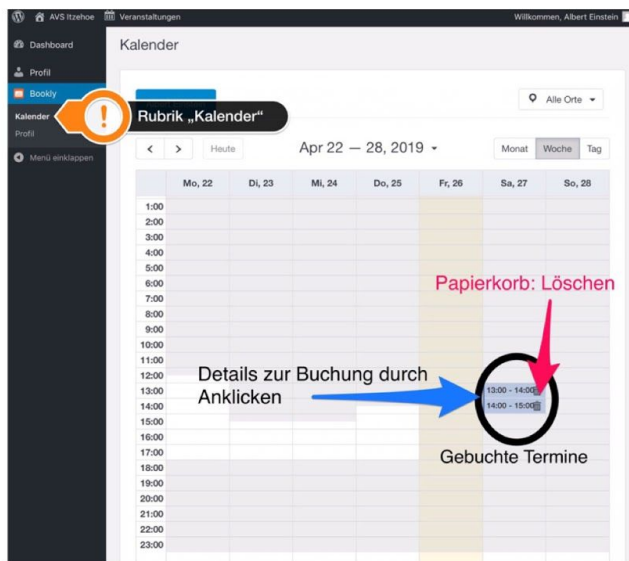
AVS Itzehoe Veranstaltungen Willkommen, Albert Einstein

Dashboard
Profil
Bookly
Kalender
Profil
Menü einklappen

Kalender

Rubrik „Kalender“

Alle Orte

< > Heute Apr 22 — 28, 2019 Monat Woche Tag

| | Mo, 22 | Di, 23 | Mi, 24 | Do, 25 | Fr, 26 | Sa, 27 | So, 28 |
|---|---|---|---|---|---|---|---|
| 1:00 | | | | | | | |
| 2:00 | | | | | | | |
| 3:00 | | | | | | | |
| 4:00 | | | | | | | |
| 5:00 | | | | | | | |
| 6:00 | | | | | | | |
| 7:00 | | | | | | | |
| 8:00 | | | | | | | |
| 9:00 | | | | | | | |
| 10:00 | | | | | | | |
| 11:00 | | | | | | | |
| 12:00 | | | | | | | |
| 13:00 | | | | | | 13:00 - 14:00 | |
| 14:00 | | | | | | 14:00 - 15:00 | |
| 15:00 | | | | | | | |
| 16:00 | | | | | | | |
| 17:00 | | | | | | | |
| 18:00 | | | | | | | |
| 19:00 | | | | | | | |
| 20:00 | | | | | | | |
| 21:00 | | | | | | | |
| 22:00 | | | | | | | |
| 23:00 | | | | | | | |

Papierkorb: Löschen

Details zur Buchung durch Anklicken

Gebuchte Termine